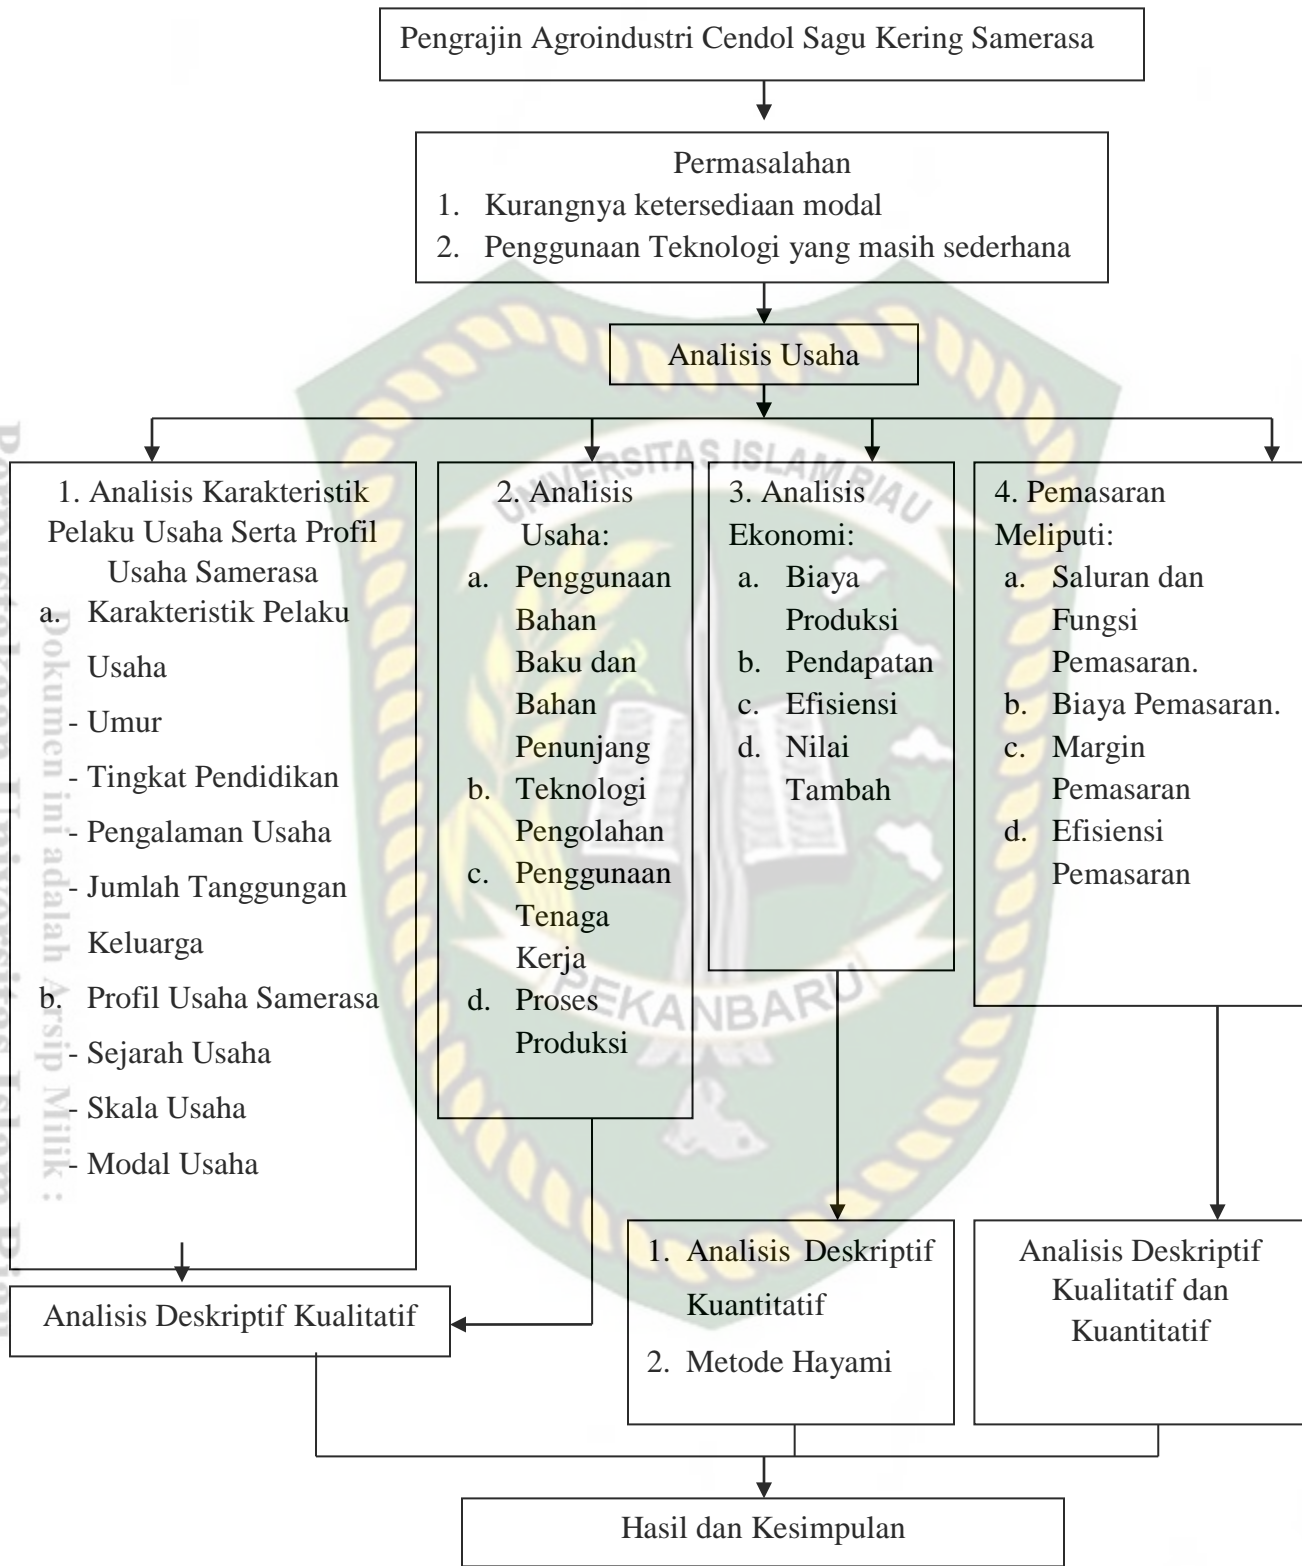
Pengrajin Agroindustri Cendol Sagu Kering Samerasa

Permasalahan
1. Kurangnya ketersediaan modal
2. Penggunaan Teknologi yang masih sederhana

Analisis Usaha

1. Analisis Karakteristik Pelaku Usaha Serta Profil Usaha Samerasa
a. Karakteristik Pelaku Usaha
- Umur
- Tingkat Pendidikan
- Pengalaman Usaha
- Jumlah Tanggungan Keluarga
b. Profil Usaha Samerasa
- Sejarah Usaha
- Skala Usaha
- Modal Usaha

2. Analisis Usaha:
a. Penggunaan Bahan Baku dan Bahan Penunjang
b. Teknologi Pengolahan
c. Penggunaan Tenaga Kerja
d. Proses Produksi

3. Analisis Ekonomi:
a. Biaya Produksi
b. Pendapatan
c. Efisiensi
d. Nilai Tambah

4. Pemasaran Meliputi:
a. Saluran dan Fungsi Pemasaran.
b. Biaya Pemasaran.
c. Margin Pemasaran
d. Efisiensi Pemasaran

Analisis Deskriptif Kualitatif

1. Analisis Deskriptif Kuantitatif
2. Metode Hayami

Analisis Deskriptif Kualitatif dan Kuantitatif

Hasil dan Kesimpulan

UNIVERSITAS ISLAM RIAU
PEKANBARU
Dokumen ini adalah Arsip Milik :